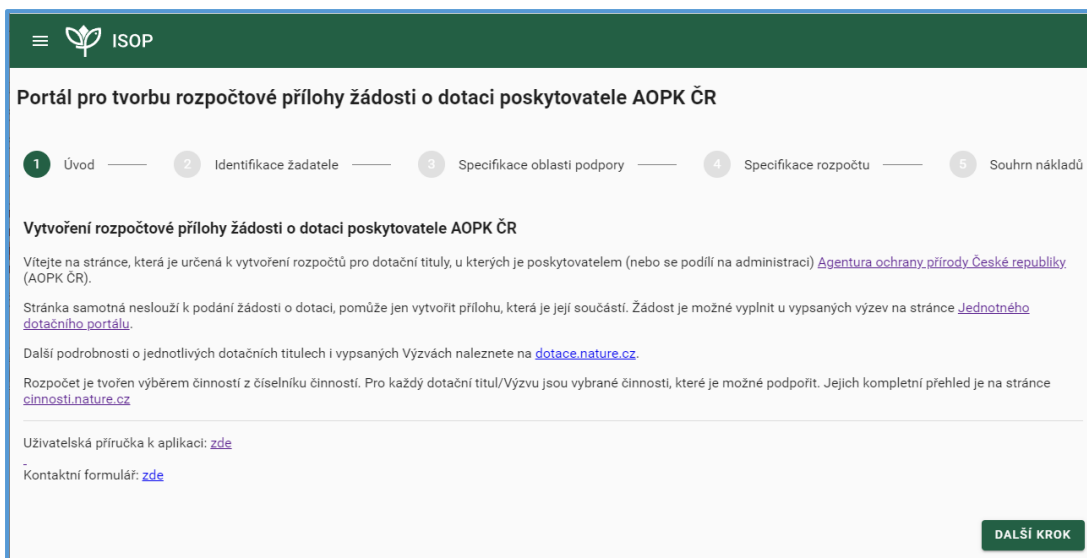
≡ ISOP

Portál pro tvorbu rozpočtové přílohy žádosti o dotaci poskytovatele AOPK ČR

1 Úvod 2 Identifikace žadatele 3 Specifikace oblasti podpory 4 Specifikace rozpočtu 5 Souhrn nákladů

Vytvoření rozpočtové přílohy žádosti o dotaci poskytovatele AOPK ČR

Vítejte na stránce, která je určená k vytvoření rozpočtů pro dotační tituly, u kterých je poskytovatelem (nebo se podílí na administraci) Agentura ochrany přírody České republiky (AOPK ČR).

Stránka samotná neslouží k podání žádosti o dotaci, pomůže jen vytvořit přílohu, která je její součástí. Žádost je možné vyplnit u vypsaných výzev na stránce Jednotného dotačního portálu.

Další podrobnosti o jednotlivých dotačních titulech i vypsaných Výzvách naleznete na dotace.nature.cz.

Rozpočet je tvořen výběrem činností z číselníku činností. Pro každý dotační titul/Výzvu jsou vybrané činnosti, které je možné podpořit. Jejich kompletní přehled je na stránce cinnosti.nature.cz

Uživatelská příručka k aplikaci: zde

Kontaktní formulář: zde

DALŠÍ KROK